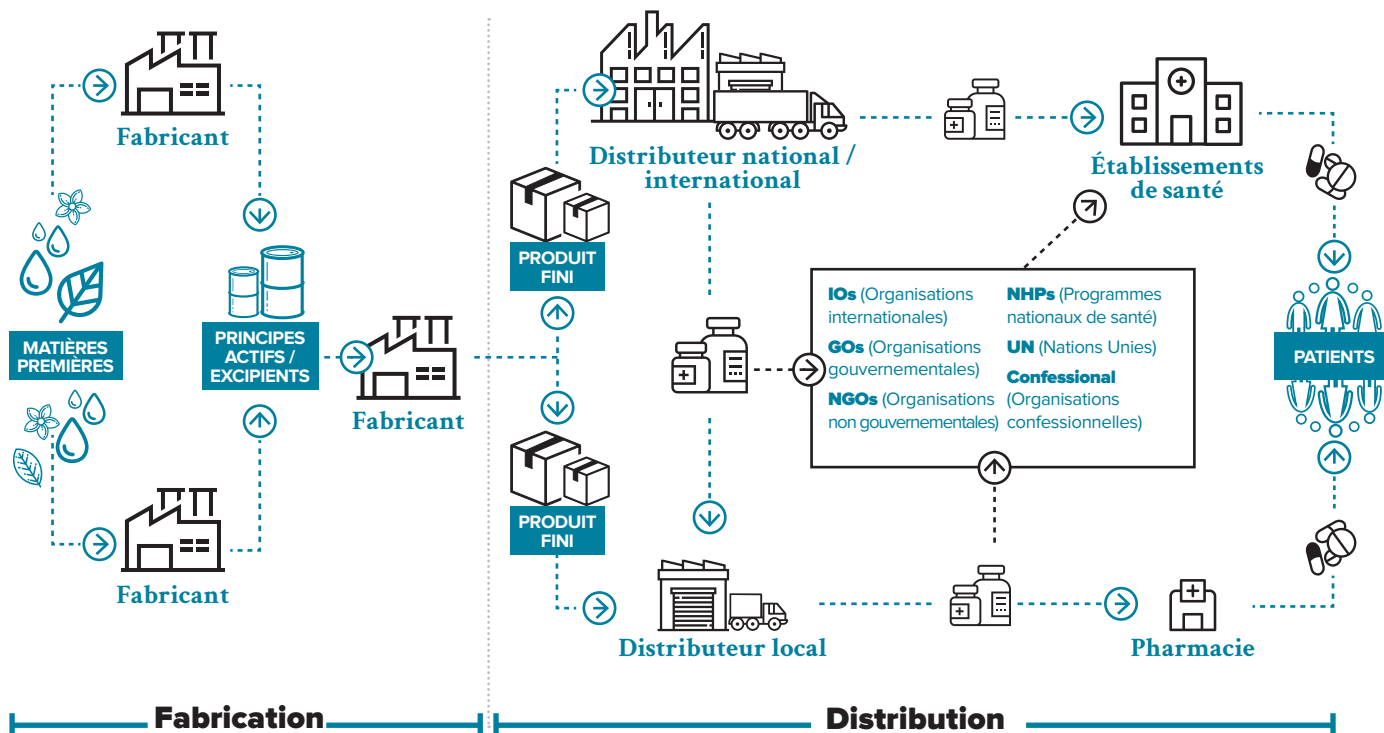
Fabricant

MATIÈRES PREMIÈRES

PRINCIPES ACTIFS / EXCIPIENTS

Fabricant

Fabricant

PRODUIT FINI

Distributeur national / international

PRODUIT FINI

Distributeur local

Établissements de santé

IOs (Organisations internationales)

GOs (Organisations gouvernementales)

NGOs (Organisations non gouvernementales)

NHPs (Programmes nationaux de santé)

UN (Nations Unies)

Confessional (Organisations confessionnelles)

Pharmacie

PATIENTS

Fabrication

Distribution